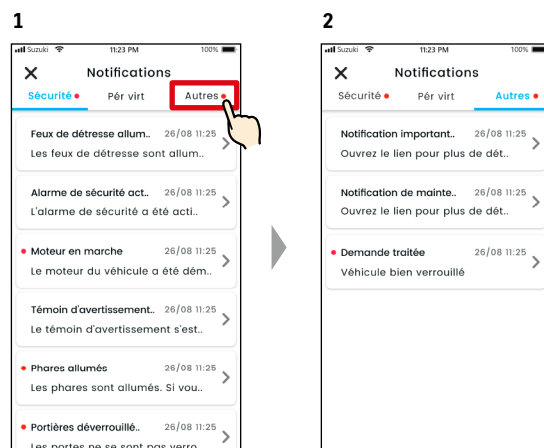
1

Suzuki 11:23 PM 100%

Notifications

Sécurité Pér virt Autres

Feux de détresse allum.. 26/08 11:25
Les feux de détresse sont allum..

Alarme de sécurité act.. 26/08 11:25
L'alarme de sécurité a été acti..

Moteur en marche 26/08 11:25
Le moteur du véhicule a été dém..

Témoin d'avertissement.. 26/08 11:25
Le témoin d'avertissement s'est..

Phares allumés 26/08 11:25
Les phares sont allumés. Si vou..

Portières déverrouillé.. 26/08 11:25
Les portes ne se sont pas verro..

2

Suzuki 11:23 PM 100%

Notifications

Sécurité Pér virt Autres

Notification important.. 26/08 11:25
Ouvrez le lien pour plus de dét..

Notification de mainte.. 26/08 11:25
Ouvrez le lien pour plus de dét..

Demande traitée 26/08 11:25
Véhicule bien verrouillé